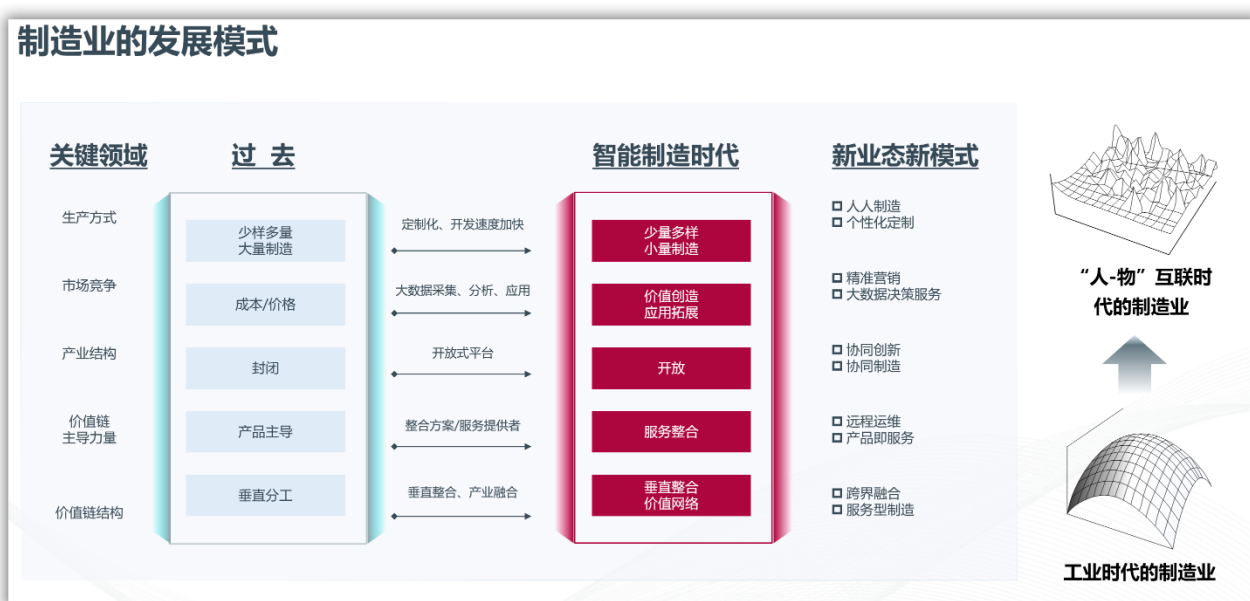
制造业的发展模式

| 关键领域 | 过 去 | | 智能制造时代 | 新业态新模式 |
|---|---|---|---|---|
| 生产方式 | 少样多量 大量制造 | 定制化、开发速度加快 | 少量多样 小量制造 | ◻ 人人制造 ◻ 个性化定制 |
| 市场竞争 | 成本/价格 | 大数据采集、分析、应用 | 价值创造 应用拓展 | ◻ 精准营销 ◻ 大数据决策服务 |
| 产业结构 | 封闭 | 开放式平台 | 开放 | ◻ 协同创新 ◻ 协同制造 |
| 价值链 主导力量 | 产品主导 | 整合方案/服务提供者 | 服务整合 | ◻ 远程运维 ◻ 产品即服务 |
| 价值链结构 | 垂直分工 | 垂直整合、产业融合 | 垂直整合 价值网络 | ◻ 跨界融合 ◻ 服务型制造 |

“人-物”互联时代的制造业

工业时代的制造业